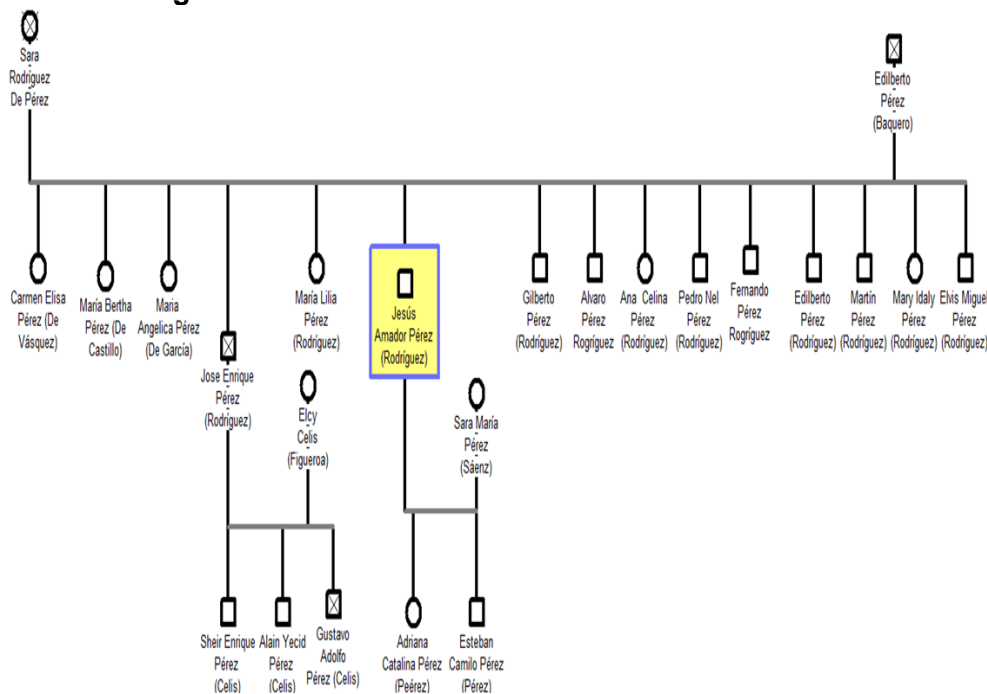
g

Sara Rodríguez De Pérez

Edilberto Pérez (Baquero)

Carmen Elisa Pérez (De Vásquez)

María Bertha Pérez (De Castillo)

Maria Angelica Pérez (De García)

Jose Enrique Pérez (Rodríguez)

María Lilia Pérez (Rodríguez)

Jesús Amador Pérez (Rodríguez)

Gilberto Pérez (Rodríguez)

Alvaro Pérez Rogríguez

Ana Celina Pérez (Rodríguez)

Pedro Nel Pérez (Rodríguez)

Fernando Pérez Rogríguez

Edilberto Pérez (Rodríguez)

Martín Pérez (Rodríguez)

Mary Idaly Pérez (Rodríguez)

Elvis Miguel Pérez (Rodríguez)

Elcy Celis (Figueroa)

Sara María Pérez (Sáenz)

Sheir Enrique Pérez (Celis)

Alain Yecid Pérez (Celis)

Gustavo Adolfo Pérez (Celis)

Adriana Catalina Pérez (Peérez)

Esteban Camilo Pérez (Pérez)